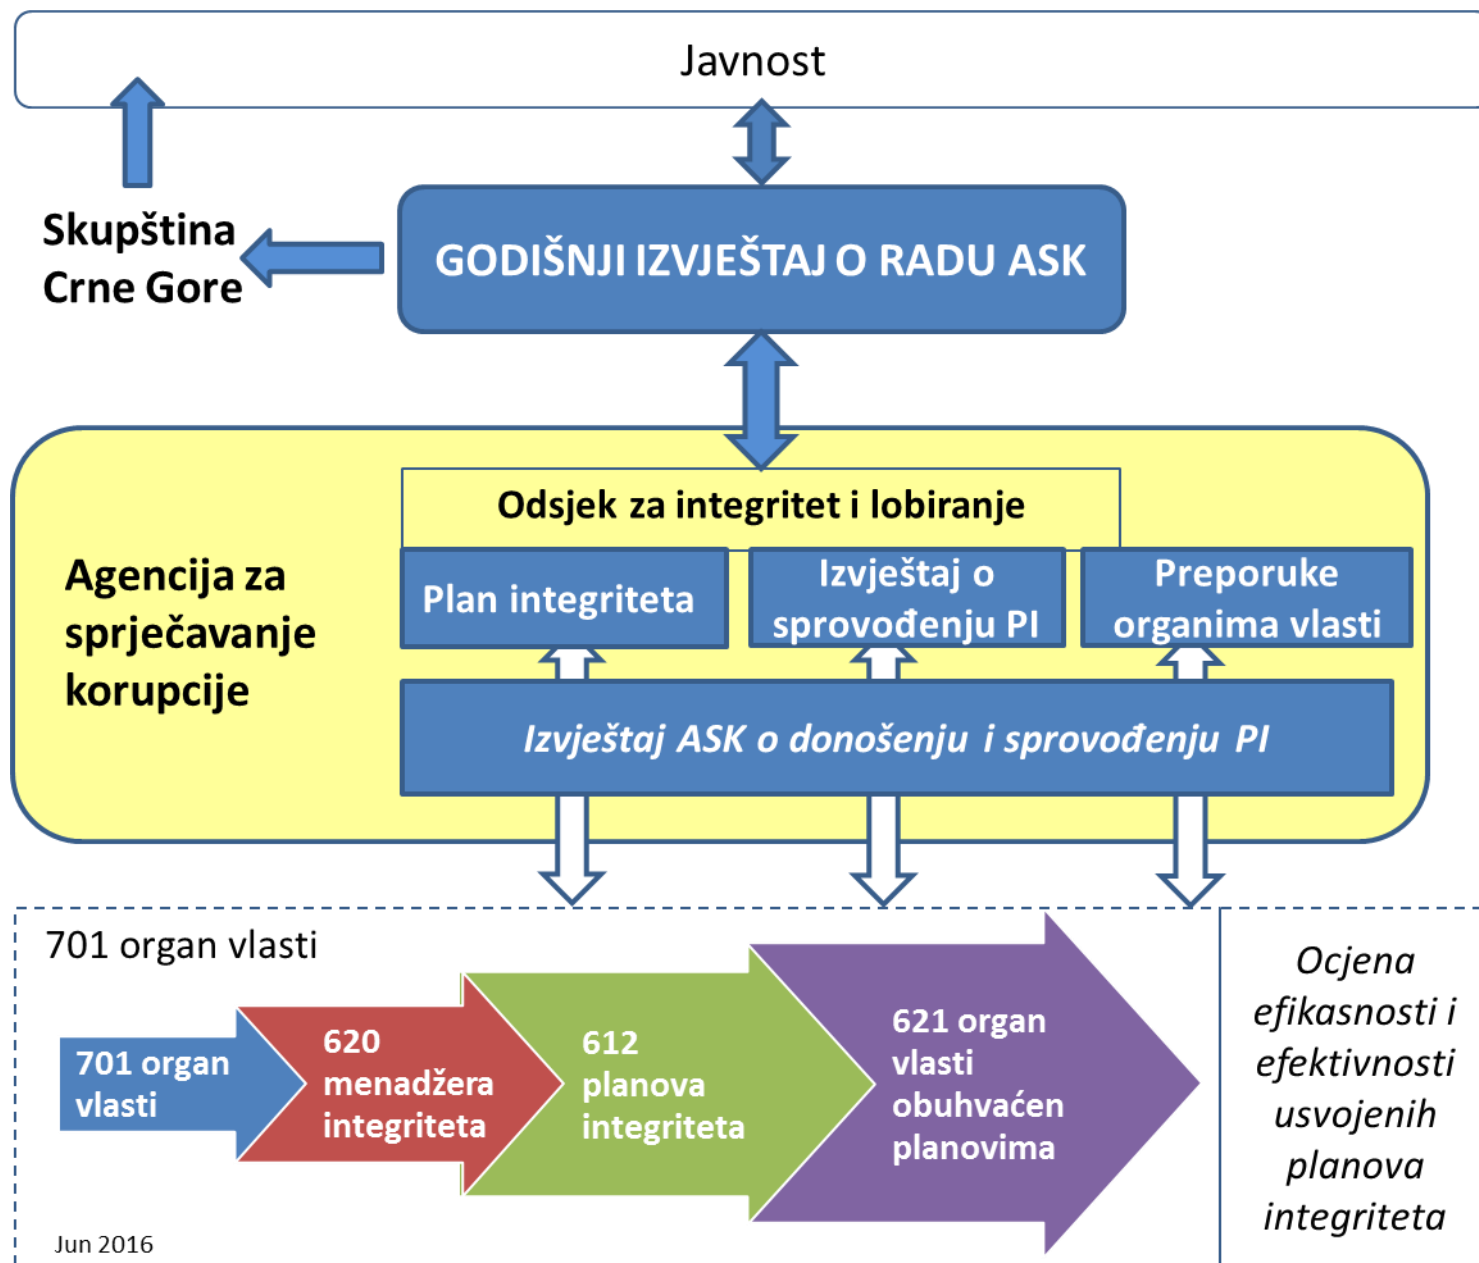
Javnost

Skupština Crne Gore

GODIŠNJI IZVJEŠTAJ O RADU ASK

Agencija za sprječavanje korupcije

Odsjek za integritet i lobiranje

Plan integriteta

Izvještaj o sprovođenju PI

Preporuke organima vlasti

*Izvještaj ASK o donošenju i sprovođenju PI*

701 organ vlasti

701 organ vlasti

620 menadžera integriteta

612 planova integriteta

621 organ vlasti obuhvaćen planovima

*Ocjena efikasnosti i efektivnosti usvojenih planova integriteta*

Jun 2016